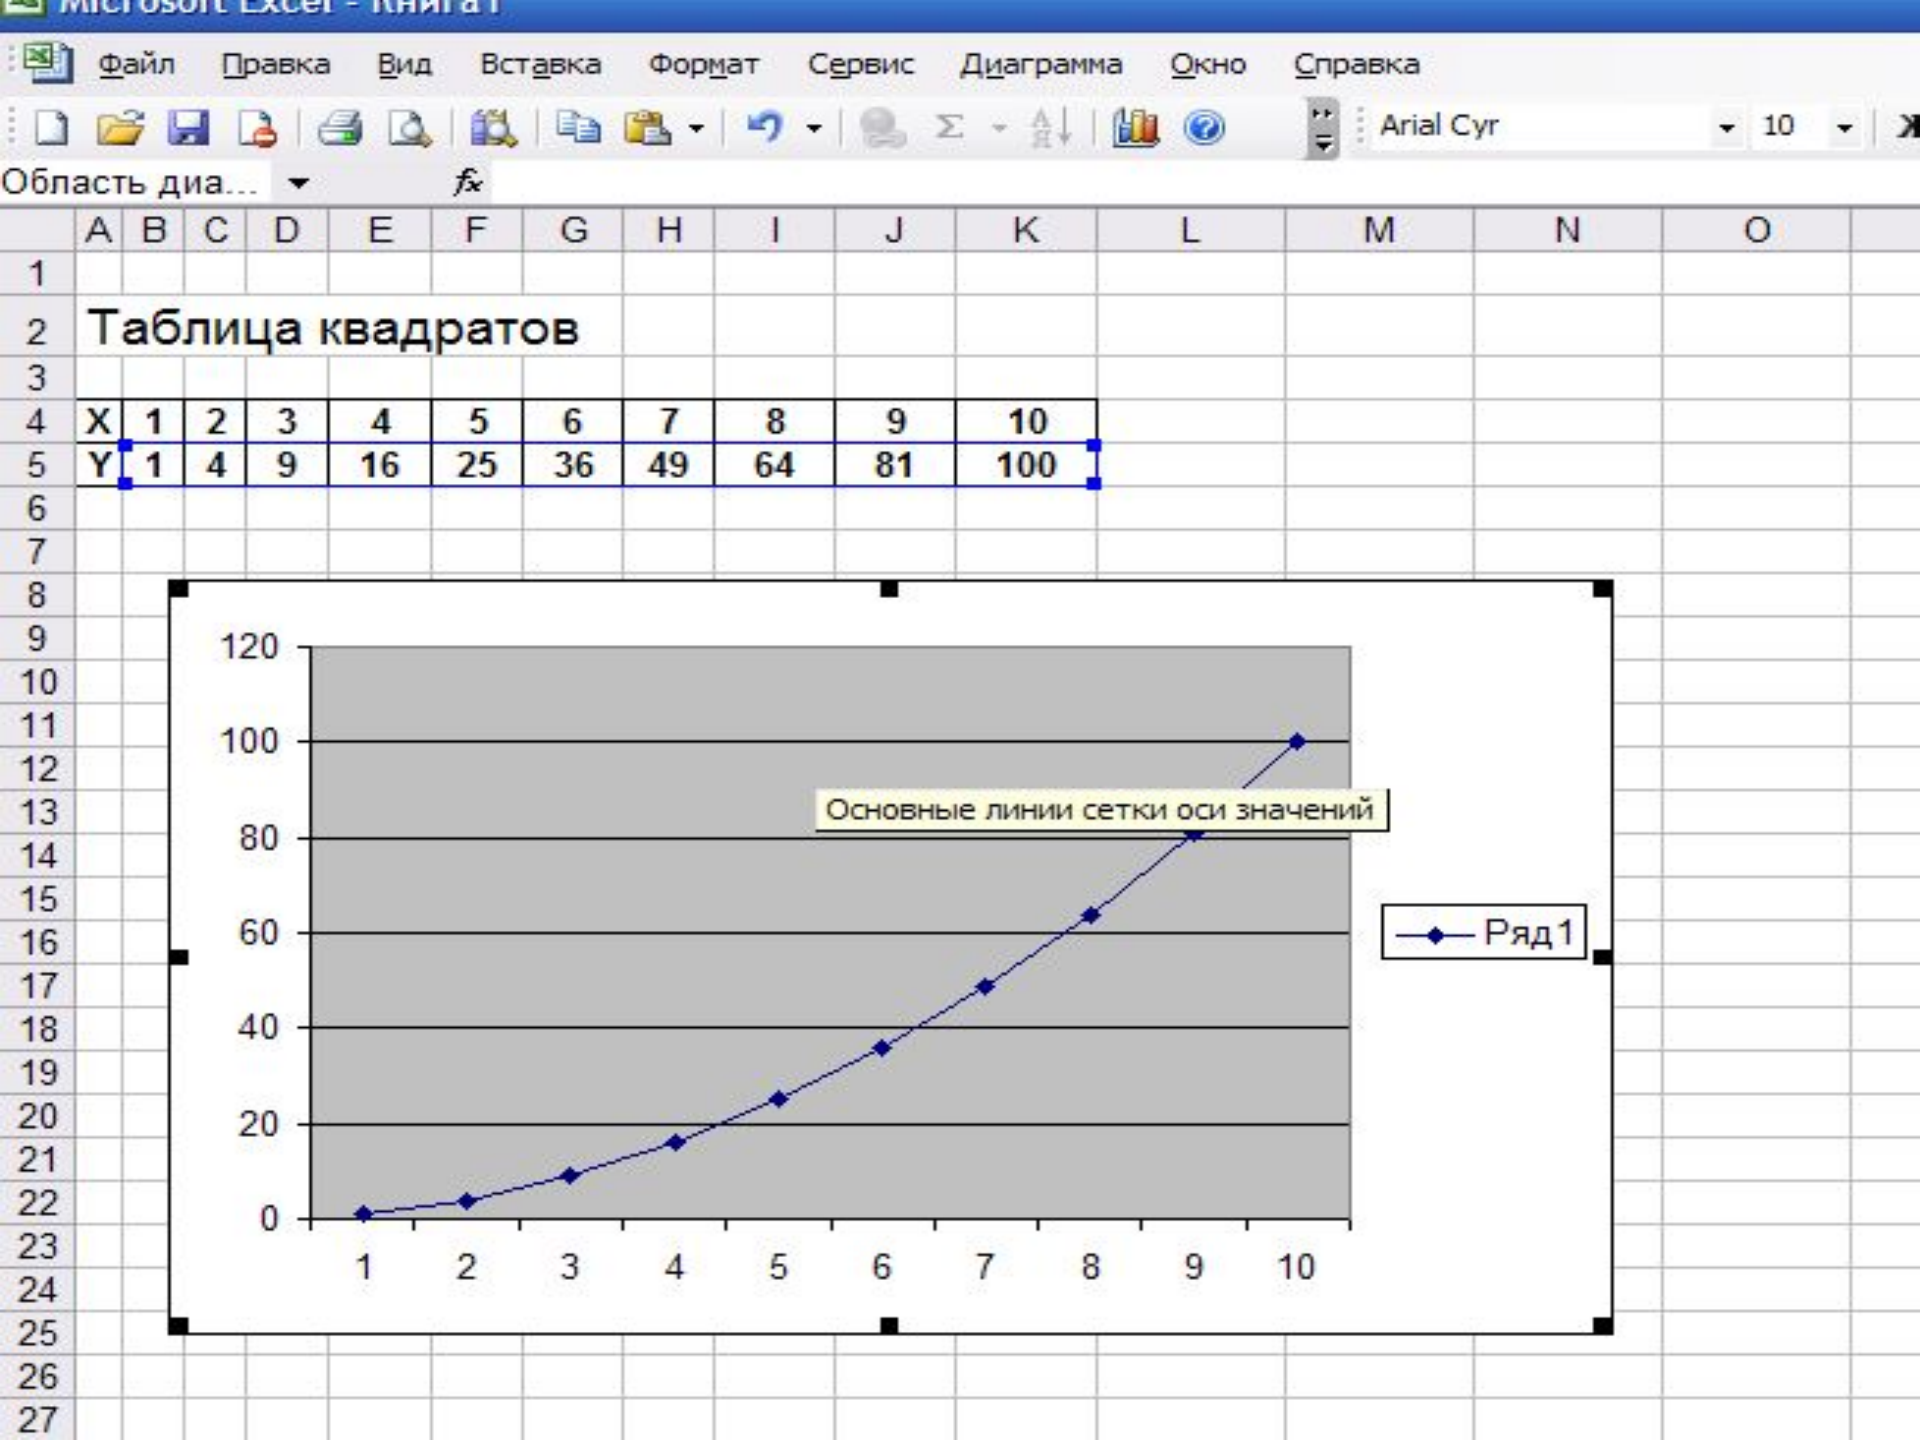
Microsoft Excel - Книга1

Файл Правка Вид Вставка Формат Сервис Диаграмма Окно Справка

Arial Cyr 10

Область диа... $f_x$

| | A | B | C | D | E | F | G | H | I | J | K | L | M | N | O |
|---|---|---|---|---|---|---|---|---|---|---|---|---|---|---|---|
| 1 | | | | | | | | | | | | | | | |
| 2 | Таблица квадратов | | | | | | | | | | | | | | |
| 3 | | | | | | | | | | | | | | | |
| 4 | X | 1 | 2 | 3 | 4 | 5 | 6 | 7 | 8 | 9 | 10 | | | | |
| 5 | Y | 1 | 4 | 9 | 16 | 25 | 36 | 49 | 64 | 81 | 100 | | | | |

6 7 8 9 10 11 12 13 14 15 16 17 18 19 20 21 22 23 24 25 26 27

120
100
80
60
40
20
0

1 2 3 4 5 6 7 8 9 10

Основные линии сетки оси значений

Ряд1